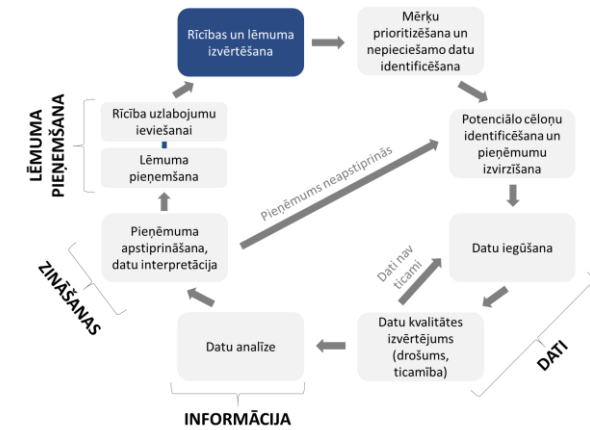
Rīcības un lēmuma izvērtēšana

Mērķu prioritizēšana un nepieciešamo datu identificēšana

LĒMUMA PIEŅEMŠANA

Rīcība uzlabojumu ieviešanai

Lēmuma pieņemšana

Potenciālo cēloņu identificēšana un pieņēmumu izvirzīšana

Pieņēmums neapstiprinās

Pieņēmuma apstiprināšana, datu interpretācija

ZINĀŠANAS

Datu iegūšana

Dati nav ticami

Datu kvalitātes izvērtējums (drošums, ticamība)

DATI

Datu analīze

INFORMĀCIJA